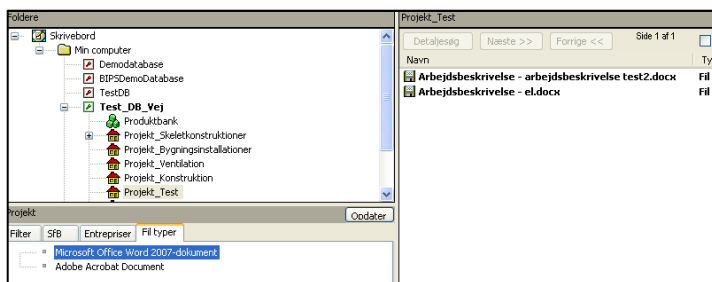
Foldere

Skrivebord
Min computer
Demodatabase
BIPSDemoDatabase
TestDB
Test_DB_Vej
Produktbank
Projekt_Skeletkonstruktioner
Projekt_Bygningsinstallationer
Projekt_Ventilation
Projekt_Konstruktion
Projekt_Test

Projekt
Opdater
Filter
SfB
Entrepriser
Fil typer
Microsoft Office Word 2007-dokument
Adobe Acrobat Document

Projekt_Test
Detaljesøg
Næste >>
Forrige <<
Side 1 af 1
Navn
Ty
Arbejdsbeskrivelse - arbejdsbeskrivelse test2.docx
Fil
Arbejdsbeskrivelse - el.docx
Fil